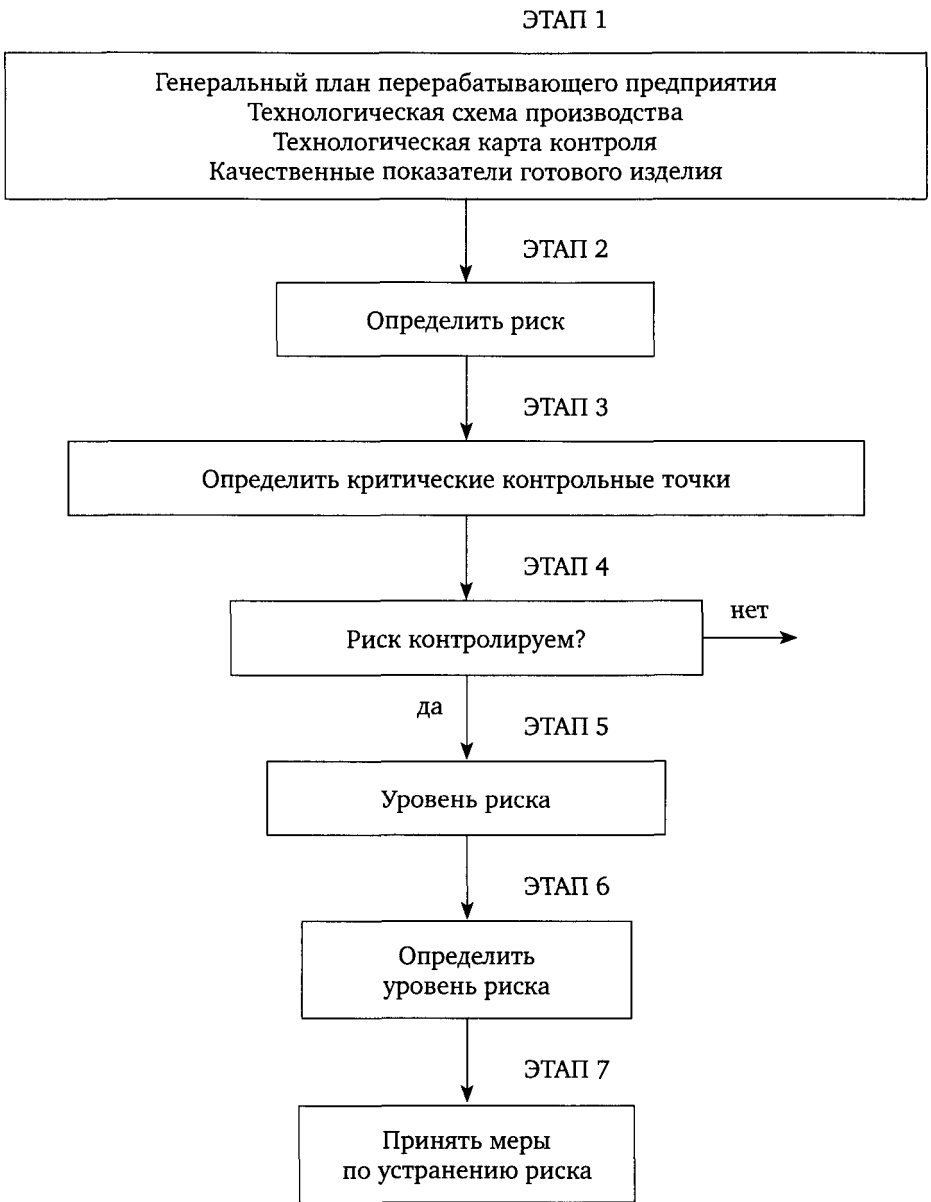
ЭТАП 1

Генеральный план перерабатывающего предприятия
Технологическая схема производства
Технологическая карта контроля
Качественные показатели готового изделия

ЭТАП 2

Определить риск

ЭТАП 3

Определить критические контрольные точки

ЭТАП 4

Риск контролируем?

нет

да

ЭТАП 5

Уровень риска

ЭТАП 6

Определить уровень риска

ЭТАП 7

Принять меры по устранению риска